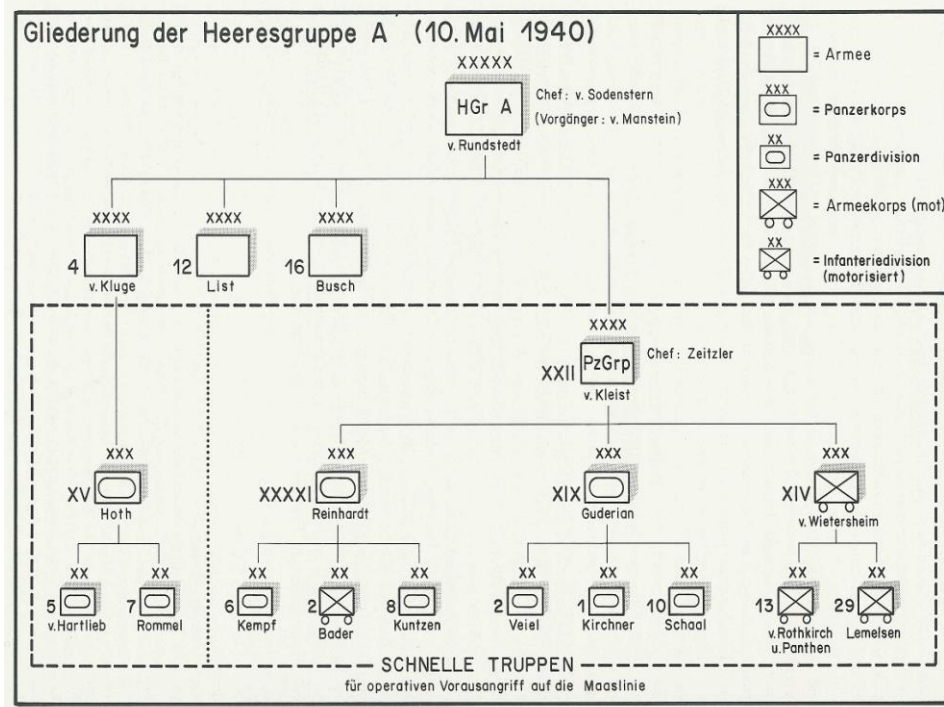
Gliederung der Heeresgruppe A (10. Mai 1940)

XXXXX
HGr A
v. Rundstedt
Chef: v. Sodenstern
(Vorgänger: v. Manstein)

XXXX
= Armee
XXX
= Panzerkorps
XX
= Panzerdivision
XXX
= Armeekorps (mot)
XX
= Infanteriedivision (motorisiert)

XXXX
4
v. Kluge

XXXX
12
List

XXXX
16
Busch

XXXX
XXII
PzGrp
v. Kleist
Chef: Zeitzler

XXX
XV
Hoth

XX
5
v. Hartlieb

XX
7
Rommel

XXX
XXXXI
Reinhardt

XX
6
Kempf

XX
2
Bader

XX
8
Kuntzen

XXX
XIX
Guderian

XX
2
Veiel

XX
1
Kirchner

XX
10
Schaal

XXX
XIV
v. Wietersheim

XX
13
v. Rothkirch u. Panthen

XX
29
Lemelsen

SCHNELLE TRUPPEN
für operativen Vorausangriff auf die Maaslinie